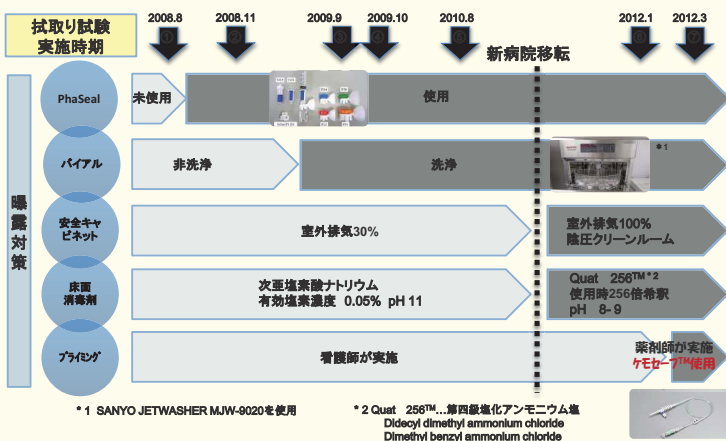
拭取り試験
実施時期

2008.8
2008.11
2009.9
2009.10
2010.8
2012.1
2012.3

①
②
③
④
⑤
⑥
⑦

新病院移転

曝露対策

PhaSeal
未使用
使用

バイアル
非洗浄
洗浄
＊1

安全キャビネット
室外排気30%
室外排気100%
陰圧クリーンルーム

床面
消毒剤
次亜塩素酸ナトリウム
有効塩素濃度 0.05% pH 11
Quat 256$^{TM}$＊2
使用時256倍希釈
pH 8～9

プライミング
看護師が実施
薬剤師が実施
ケモセーフ$^{TM}$使用

＊1 SANYO JETWASHER MJW-9020を使用

＊2 Quat 256$^{TM}$…第四級塩化アンモニウム塩
Didecyl dimethyl ammonium chloride
Dimethyl benzyl ammonium chloride